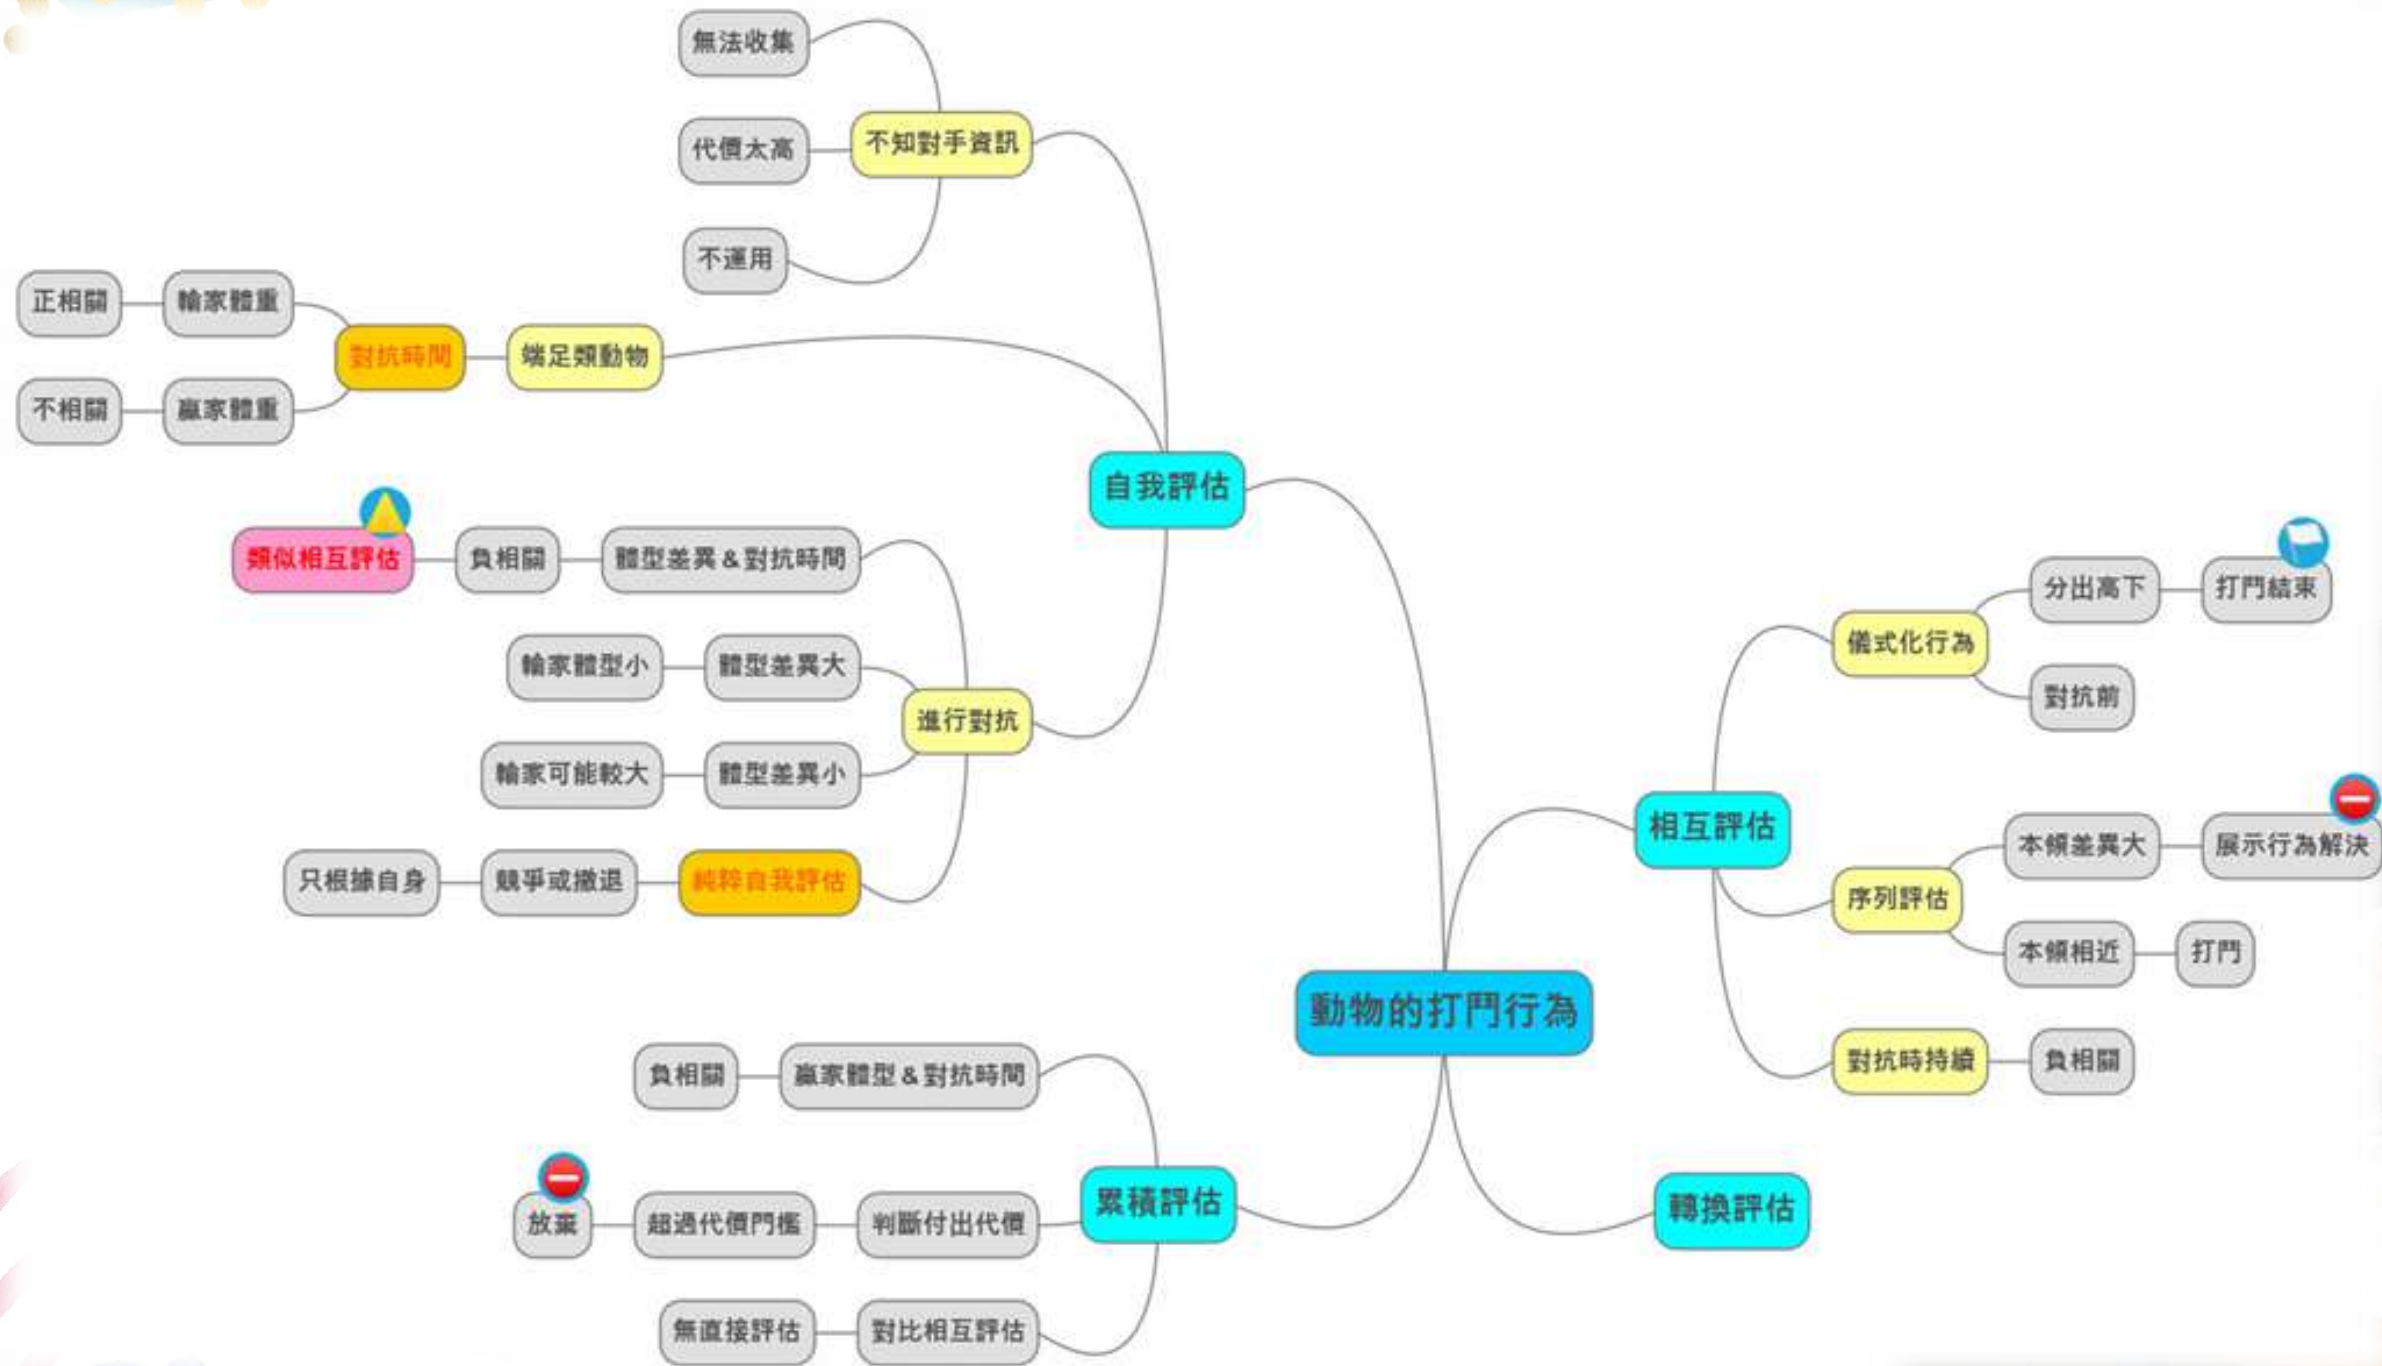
動物的打鬥行為

自我評估

不知對手資訊
無法收集
代價太高
不運用

端足類動物
對抗時間
輸家體重
正相關
贏家體重
不相關

進行對抗
體型差異 & 對抗時間
負相關
類似相互評估
體型差異大
輸家體型小
體型差異小
輸家可能較大
純粹自我評估
競爭或撤退
只根據自身

相互評估

儀式化行為
分出高下
打鬥結束
對抗前

序列評估
本領差異大
展示行為解決
本領相近
打鬥

對抗時持續
負相關

累積評估

贏家體型 & 對抗時間
負相關
判斷付出代價
超過代價門檻
放棄
對比相互評估
無直接評估

轉換評估